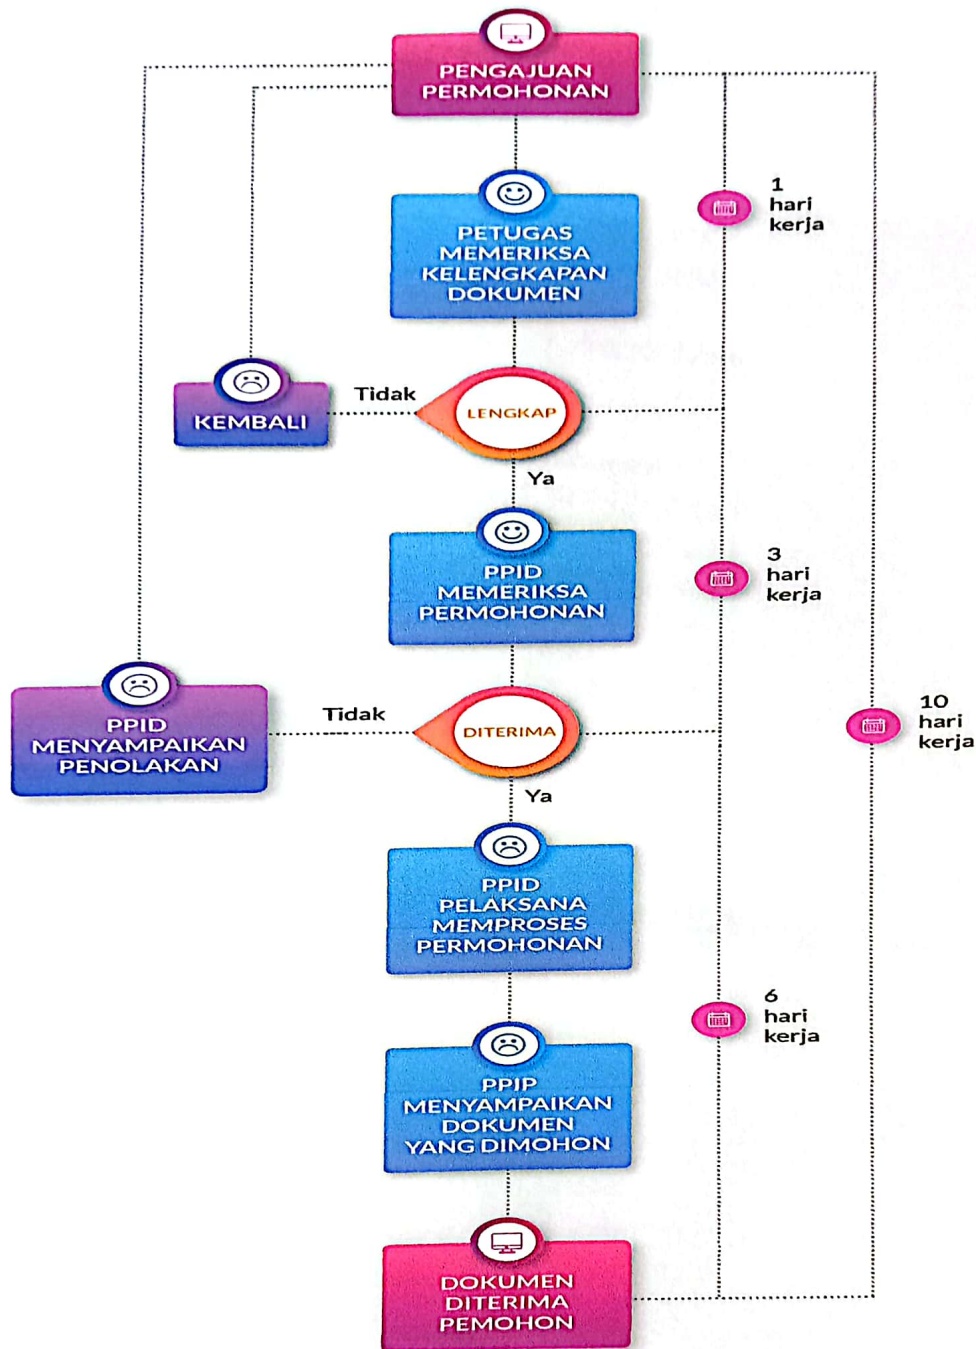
PENGAJUAN PERMOHONAN

1 hari kerja

PETUGAS MEMERIKSA KELENGKAPAN DOKUMEN

KEMBALI

Tidak

LENGKAP

Ya

3 hari kerja

PPID MEMERIKSA PERMOHONAN

10 hari kerja

PPID MENYAMPAIKAN PENOLAKAN

Tidak

DITERIMA

Ya

PPID PELAKSANA MEMPROSES PERMOHONAN

6 hari kerja

PPIP MENYAMPAIKAN DOKUMEN YANG DIMOHON

DOKUMEN DITERIMA PEMOHON